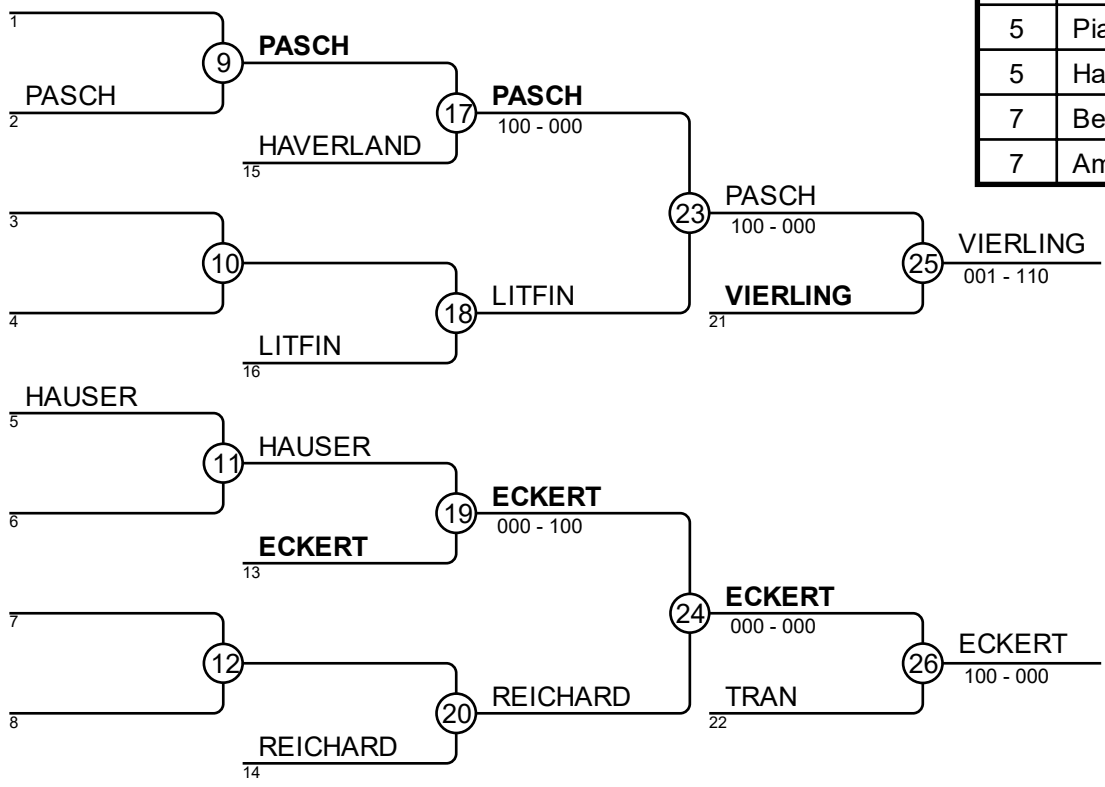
1
9 **PASCH**
PASCH
2
17 **PASCH**
100 - 000
HAVERLAND
15
3
10
4
18 LITFIN
LITFIN
16
23 PASCH
100 - 000
**VIERLING**
21
25 VIERLING
001 - 110
HAUSER
5
11 HAUSER
6
19 **ECKERT**
000 - 100
**ECKERT**
13
7
12
8
20 REICHARD
REICHARD
14
24 **ECKERT**
000 - 000
TRAN
22
26 ECKERT
100 - 000

| | |
|---|---|
| 5 | Pia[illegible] |
| 5 | Ha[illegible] |
| 7 | Be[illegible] |
| 7 | Am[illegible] |